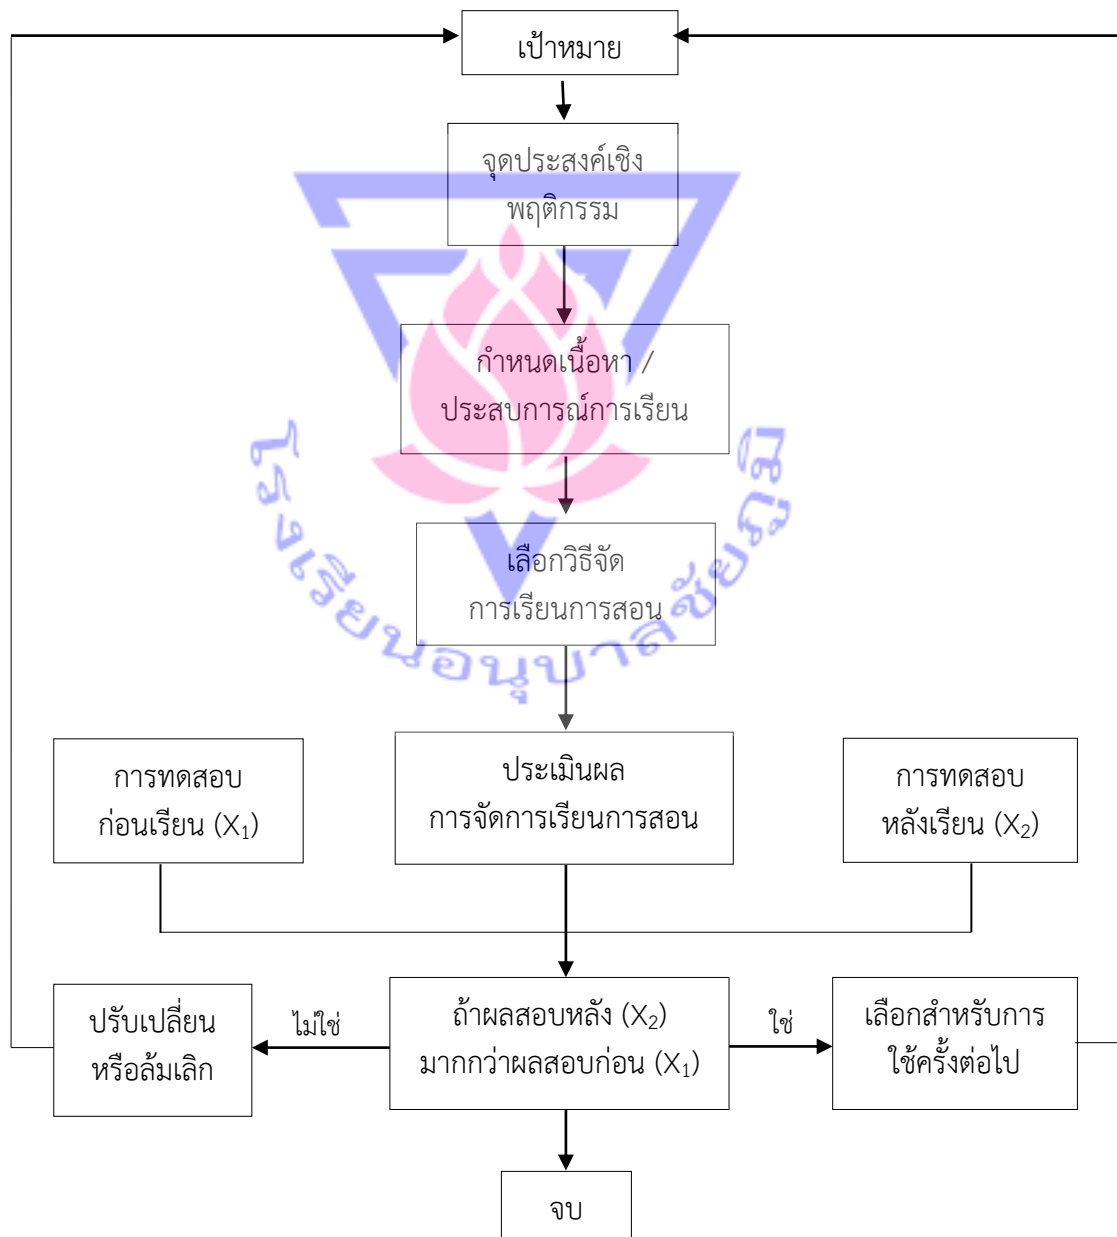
เป้าหมาย

จุดประสงค์เชิงพฤติกรรม

กำหนดเนื้อหา / ประสบการณ์การเรียน

เลือกวิธีจัดการเรียนการสอน

โรงเรียนอนุบาลชัยภูมิ

การทดสอบก่อนเรียน ($X_1$)

ประเมินผลการจัดการเรียนการสอน

การทดสอบหลังเรียน ($X_2$)

ปรับเปลี่ยนหรือล้มเลิก

ไม่ใช่

ถ้าผลสอบหลัง ($X_2$) มากกว่าผลสอบก่อน ($X_1$)

ใช่

เลือกสำหรับการใช้ครั้งต่อไป

จบ